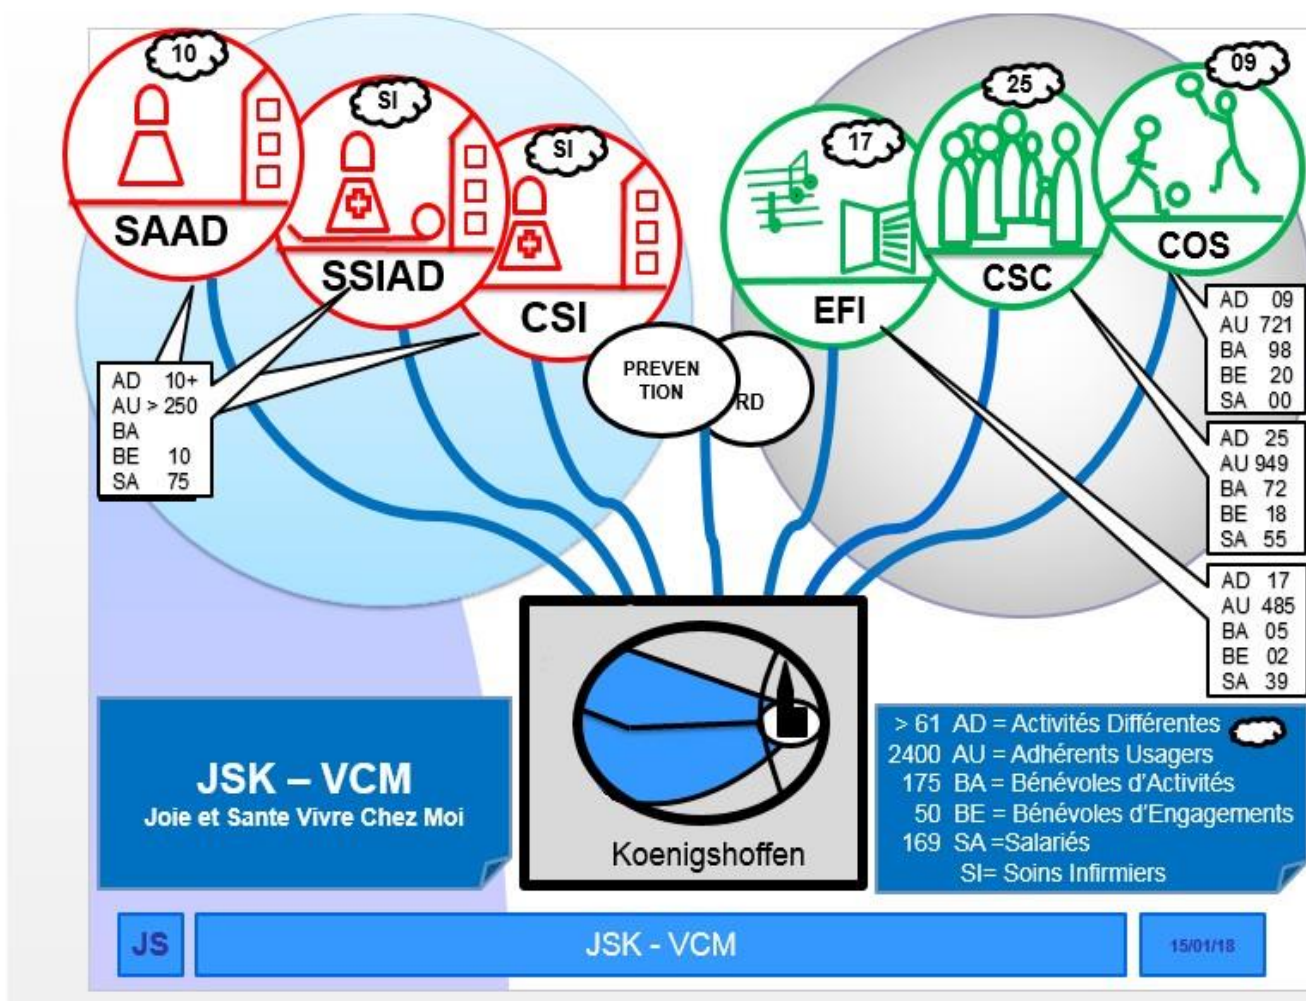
10

SAAD

SI

SSIAD

SI

CSI

17

EFI

25

CSC

09

COS

AD 10+
AU > 250
BA
BE 10
SA 75

PREVENTION

RD

AD 09
AU 721
BA 98
BE 20
SA 00

AD 25
AU 949
BA 72
BE 18
SA 55

AD 17
AU 485
BA 05
BE 02
SA 39

Koenigshoffen

JSK – VCM
Joie et Sante Vivre Chez Moi

> 61 AD = Activités Différentes
2400 AU = Adhérents Usagers
175 BA = Bénévoles d'Activités
50 BE = Bénévoles d'Engagements
169 SA =Salariés
SI= Soins Infirmiers

JS

JSK - VCM

15/01/18